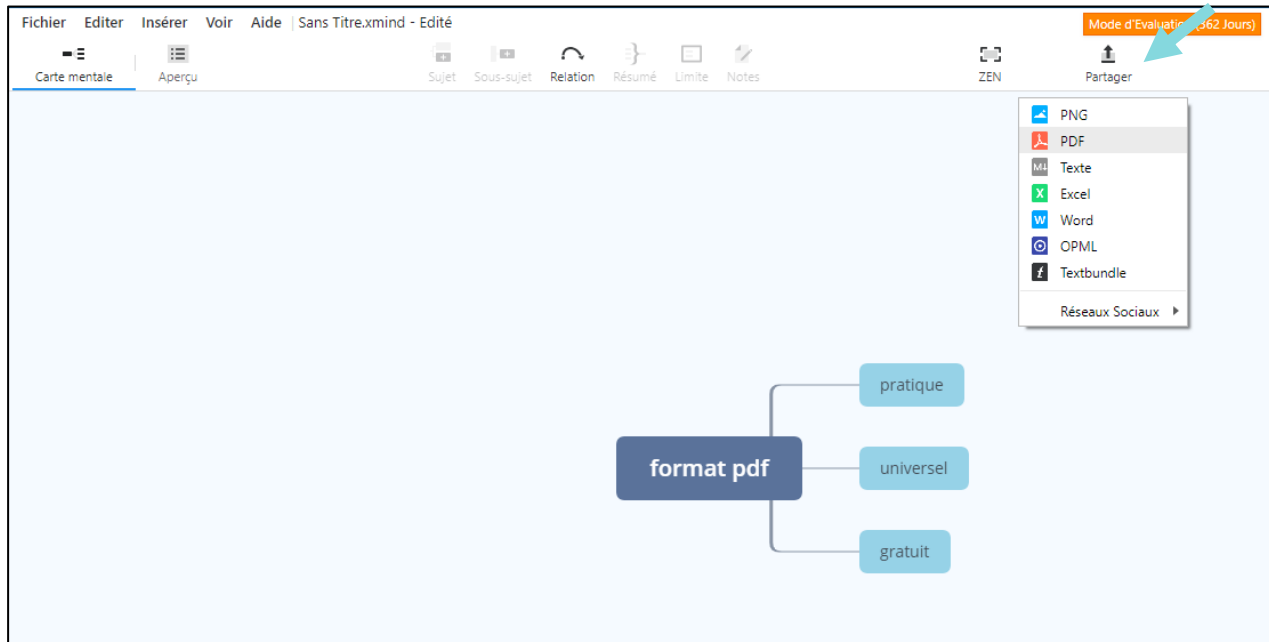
Fichier Editer Insérer Voir Aide Sans Titre.xmind - Edité

Mode d'Evaluation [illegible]362 Jours)

Carte mentale Aperçu

Sujet Sous-sujet Relation Résumé Limite Notes

ZEN Partager

PNG
PDF
Texte
Excel
Word
OPML
Textbundle
Réseaux Sociaux

pratique
format pdf
universel
gratuit